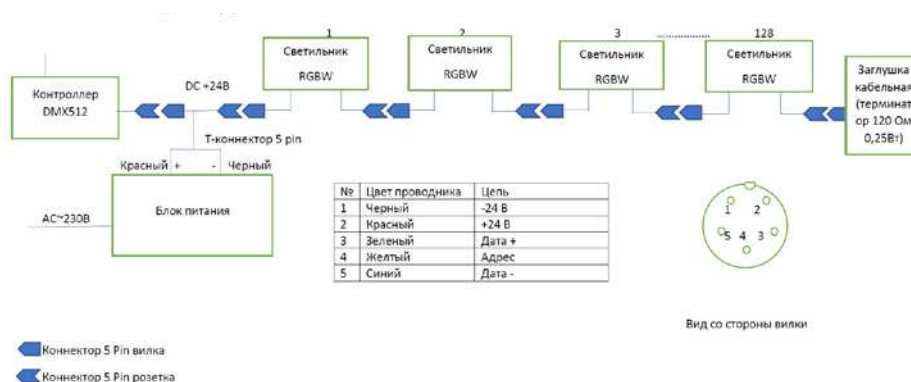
1 2 3 128

Светильник RGBW

Светильник RGBW

Светильник RGBW

Светильник RGBW

Контроллер DMX512

DC +24В

Т-коннектор 5 pin

Заглушка кабельная (терминат ор 120 Ом 0,25Вт)

Красный + - Черный

AC~230В

Блок питания

| № | Цвет проводника | Цепь |
|---|---|---|
| 1 | Черный | -24 В |
| 2 | Красный | +24 В |
| 3 | Зеленый | Дата + |
| 4 | Желтый | Адрес |
| 5 | Синий | Дата - |

1 2 5 4 3

Вид со стороны вилки

Коннектор 5 Pin вилка

Коннектор 5 Pin розетка